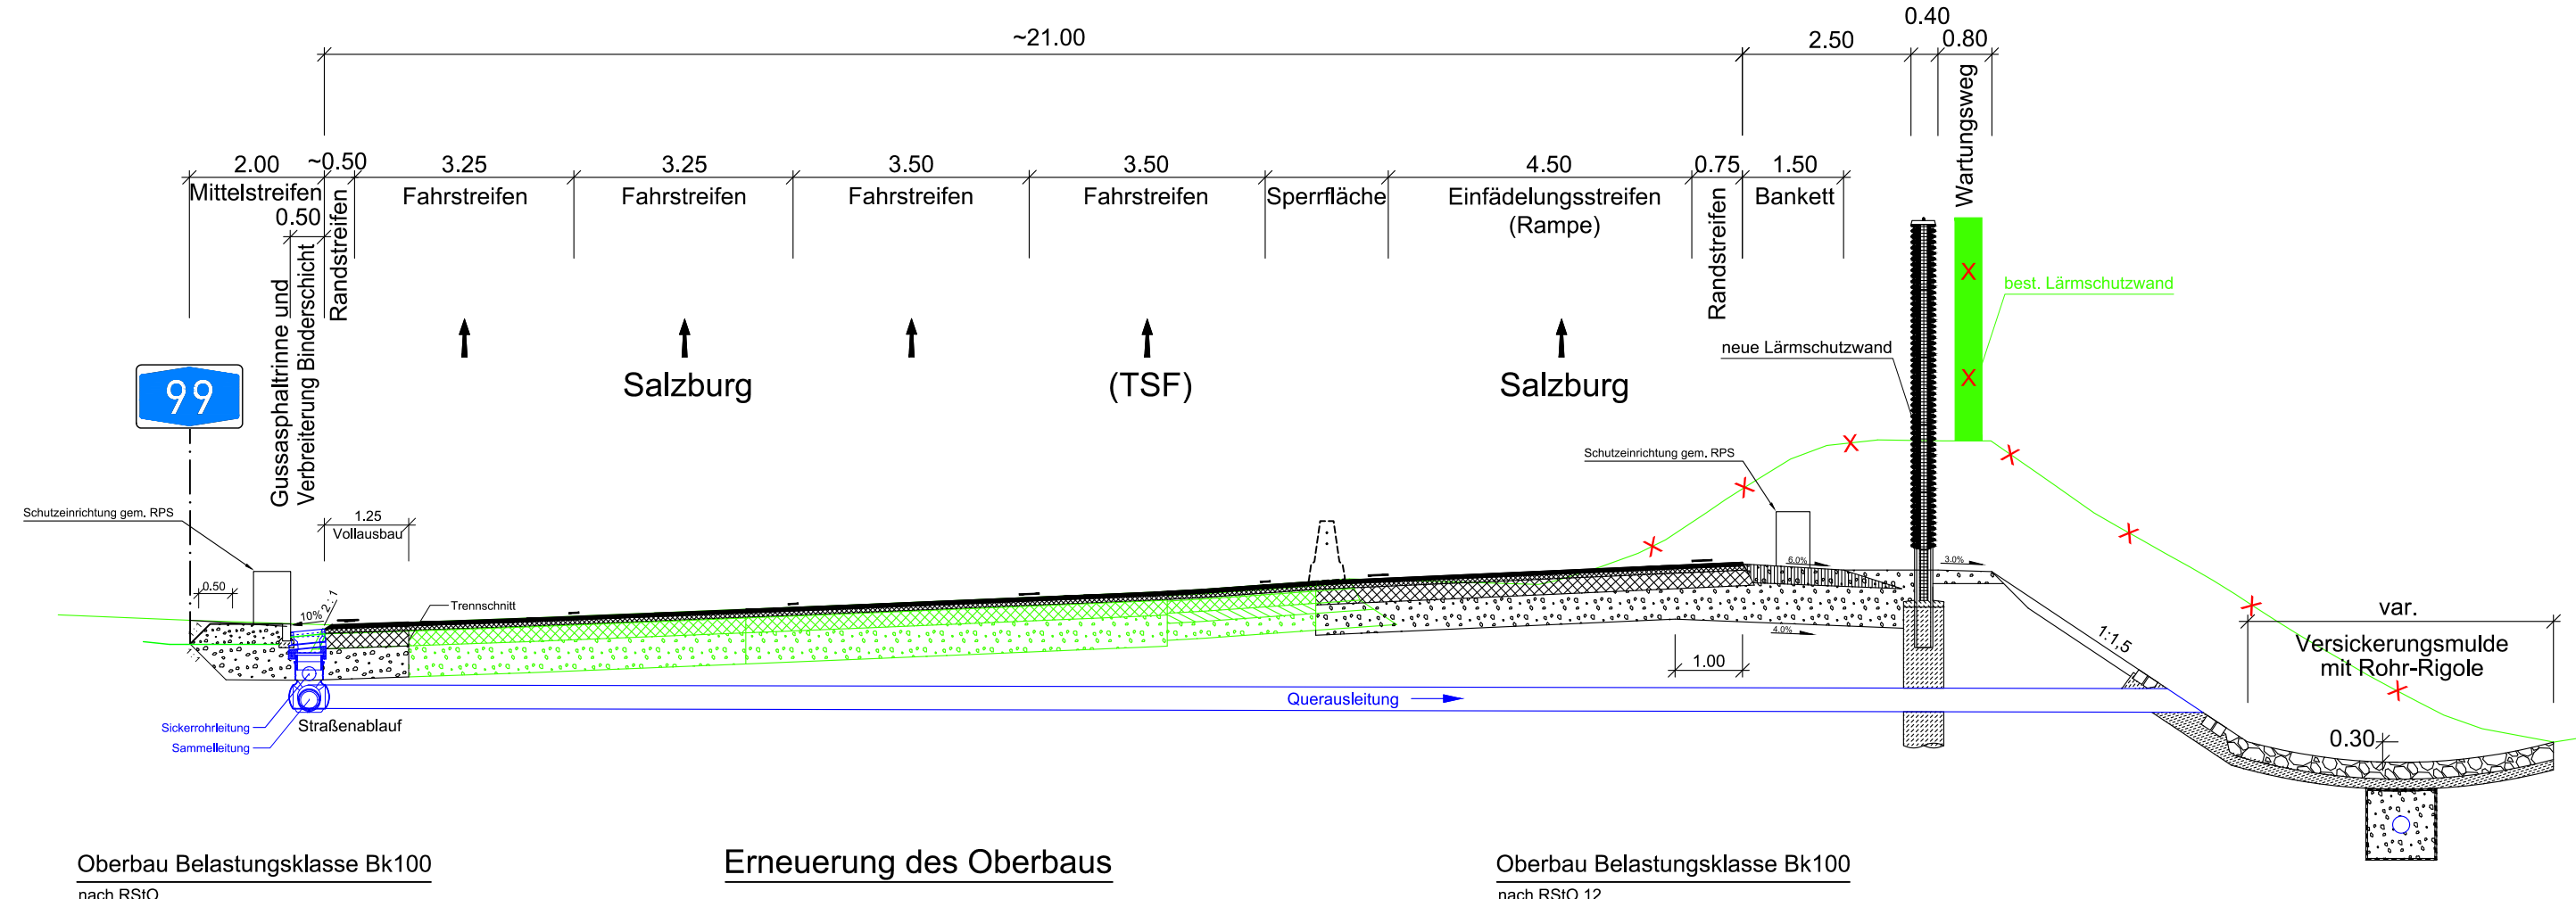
~21.00

2.50

0.40

0.80

Wartungsweg

2.00

~0.50

3.25

3.25

3.50

3.50

4.50

0.75

1.50

Mittelstreifen

Fahrstreifen

Fahrstreifen

Fahrstreifen

Fahrstreifen

Sperrfläche

Einfädelungsstreifen (Rampe)

Bankett

0.50

Randstreifen

Gussasphaltrinne und Verbreiterung Binderschicht

Randstreifen

best. Lärmschutzwand

neue Lärmschutzwand

99

Salzburg

(TSF)

Salzburg

Schutzeinrichtung gem. RPS

Schutzeinrichtung gem. RPS

1.25

Vollausbau

0.50

10%

2:1

Trennschnitt

6.0%

3.0%

4.0%

1.00

1:1.5

var.

Versickerungsmulde mit Rohr-Rigole

Querausleitung

Sickerrohrleitung

Sammelleitung

Straßenablauf

0.30

Oberbau Belastungsklasse Bk100

nach RStO

Erneuerung des Oberbaus

Oberbau Belastungsklasse Bk100

nach RStO 12